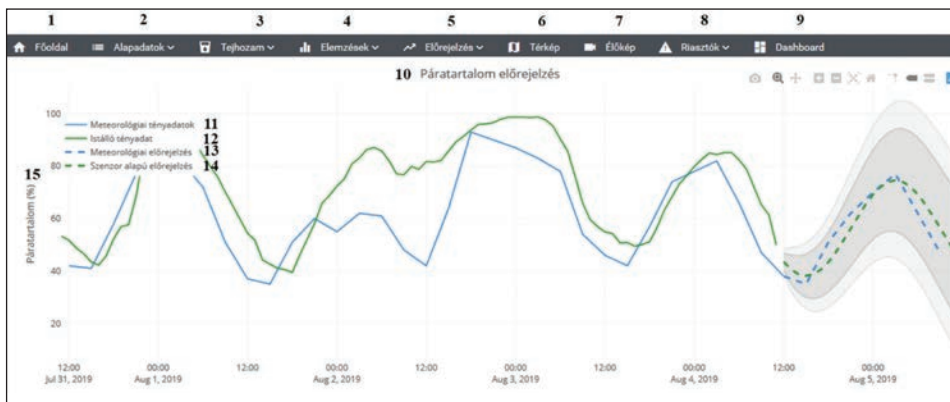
1 2 3 4 5 6 7 8 9

Főoldal Alapadatok Tejhozam Elemzések Előrejelzés Térkép Élőkép Riasztók Dashboard

10 Páratartalom előrejelzés

Meteorológiai tényadatok 11
Istálló tényadat 12
Meteorológiai előrejelzés 13
Szenzor alapú előrejelzés 14

15

Páratartalom (%)

100
80
60
40
20

12:00 Jul 31, 2019
00:00 Aug 1, 2019
12:00
00:00 Aug 2, 2019
12:00
00:00 Aug 3, 2019
12:00
00:00 Aug 4, 2019
12:00
00:00 Aug 5, 2019